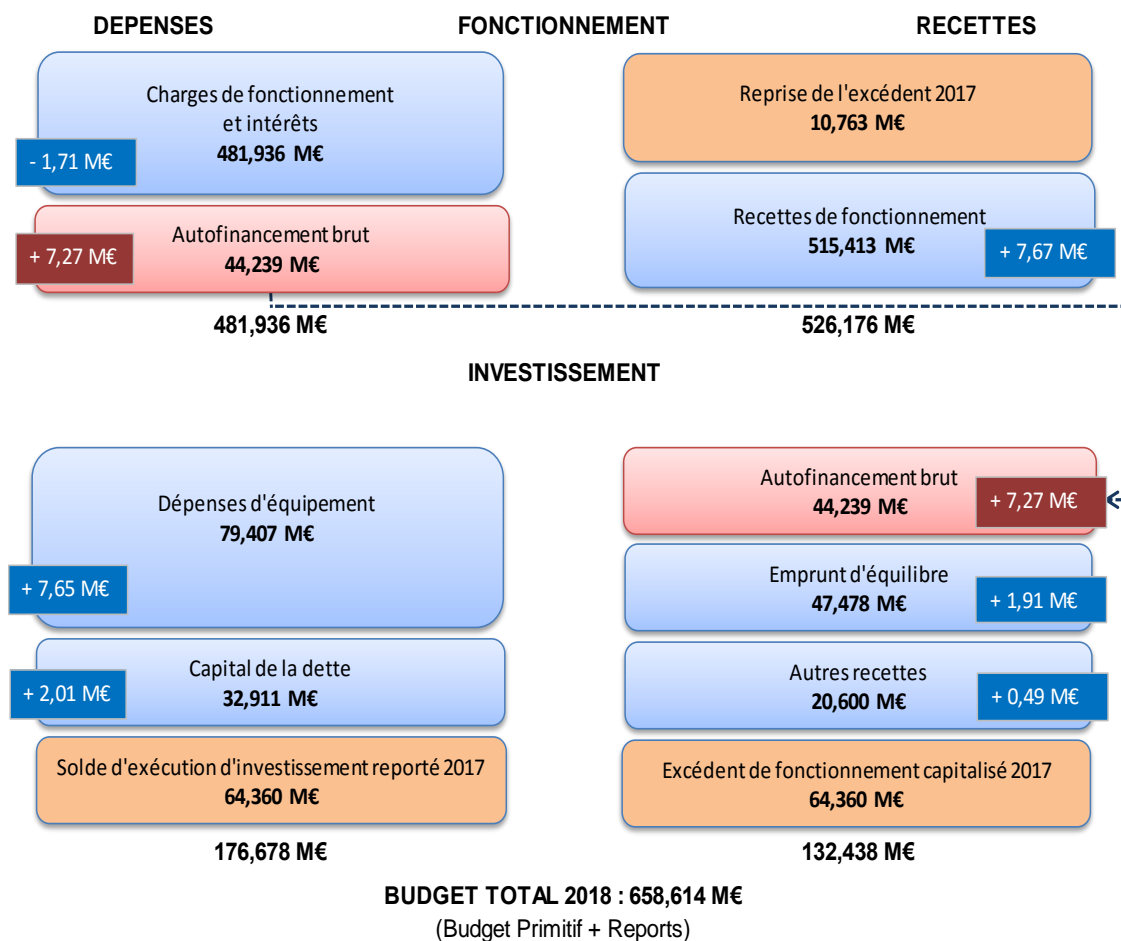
DEPENSES

FONCTIONNEMENT

RECETTES

Charges de fonctionnement et intérêts
481,936 M€

- 1,71 M€

Autofinancement brut
44,239 M€

+ 7,27 M€

481,936 M€

Reprise de l'excédent 2017
10,763 M€

Recettes de fonctionnement
515,413 M€

+ 7,67 M€

526,176 M€

INVESTISSEMENT

Dépenses d'équipement
79,407 M€

+ 7,65 M€

Capital de la dette
32,911 M€

+ 2,01 M€

Solde d'exécution d'investissement reporté 2017
64,360 M€

176,678 M€

Autofinancement brut
44,239 M€

+ 7,27 M€

Emprunt d'équilibre
47,478 M€

+ 1,91 M€

Autres recettes
20,600 M€

+ 0,49 M€

Excédent de fonctionnement capitalisé 2017
64,360 M€

132,438 M€

BUDGET TOTAL 2018 : 658,614 M€
(Budget Primitif + Reports)